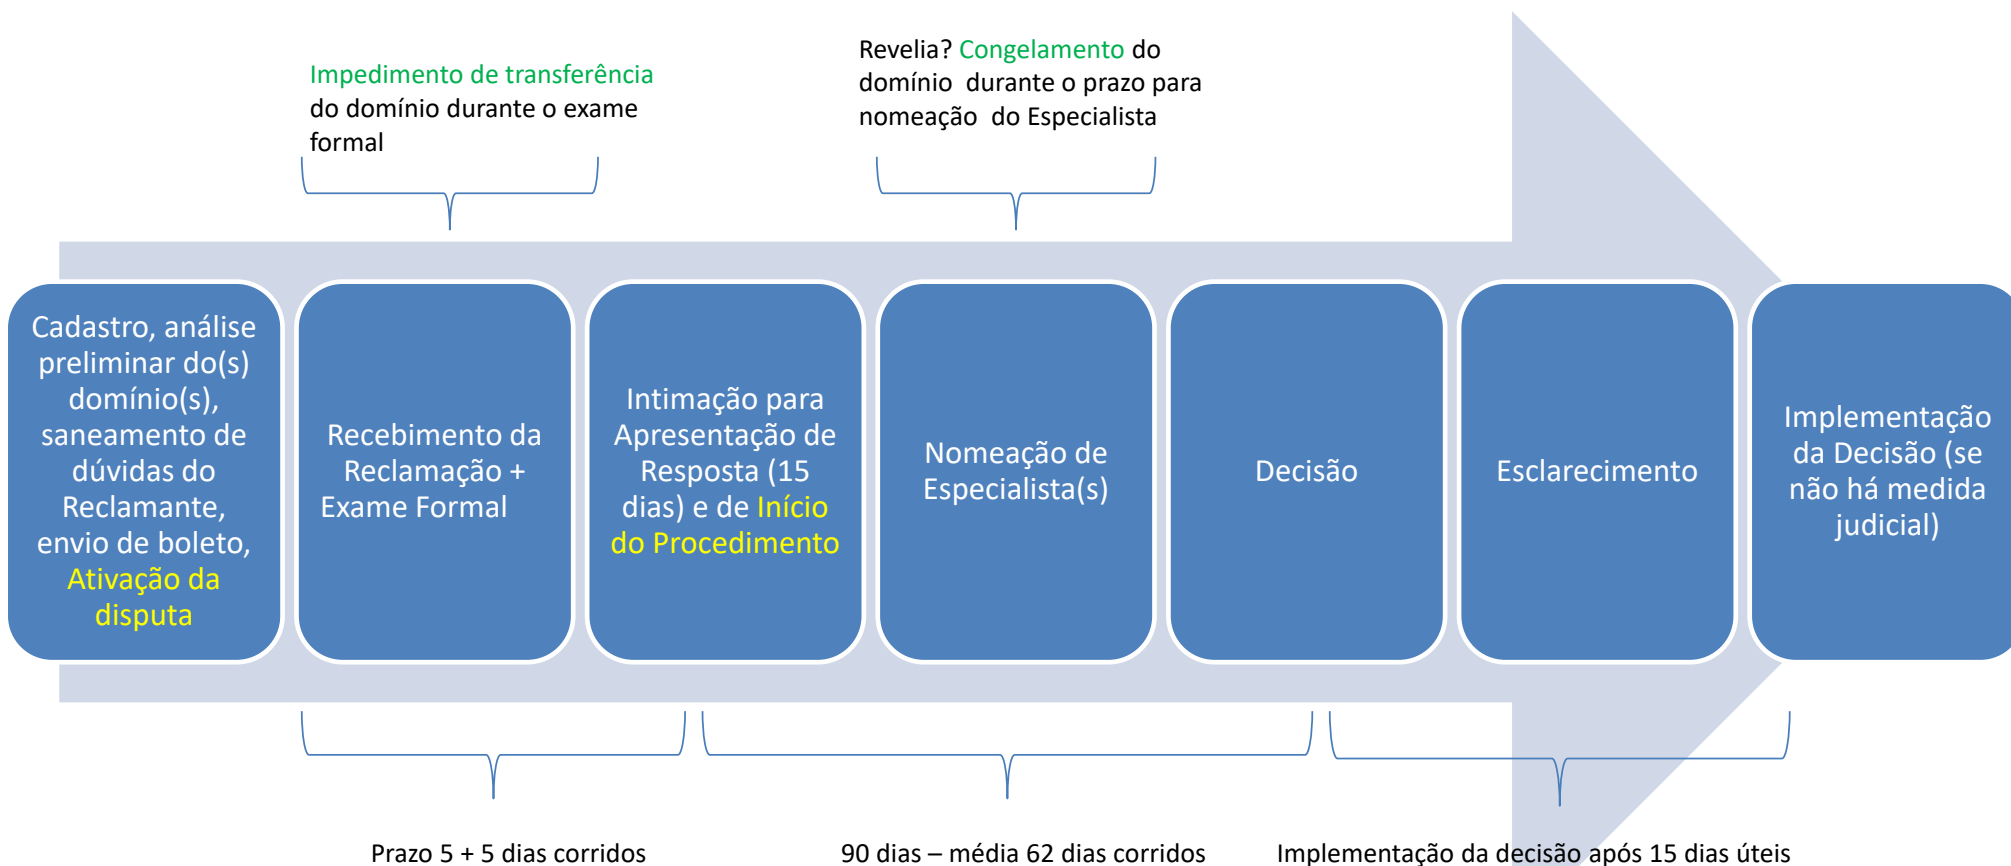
Impedimento de transferência do domínio durante o exame formal

Revelia? Congelamento do domínio durante o prazo para nomeação do Especialista

Cadastro, análise preliminar do(s) domínio(s), saneamento de dúvidas do Reclamante, envio de boleto, Ativação da disputa

Recebimento da Reclamação + Exame Formal

Intimação para Apresentação de Resposta (15 dias) e de Início do Procedimento

Nomeação de Especialista(s)

Decisão

Esclarecimento

Implementação da Decisão (se não há medida judicial)

Prazo 5 + 5 dias corridos

90 dias – média 62 dias corridos

Implementação da decisão após 15 dias úteis